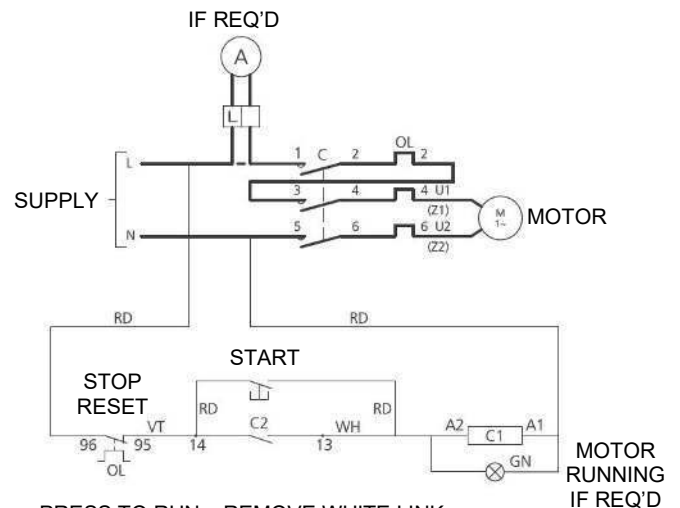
IF REQ'D

A

L

SUPPLY

L

N

1 C 2 OL 2

3 4 4 U1

(Z1)

5 6 6 U2

(Z2)

M
1~

MOTOR

RD

RD

START

STOP
RESET

RD

RD

VT

C2

WH

96 95 14 13

OL

A2 C1 A1

GN

MOTOR
RUNNING
IF REQ'D

PRESS TO RUN - REMOVE WHITE LINK